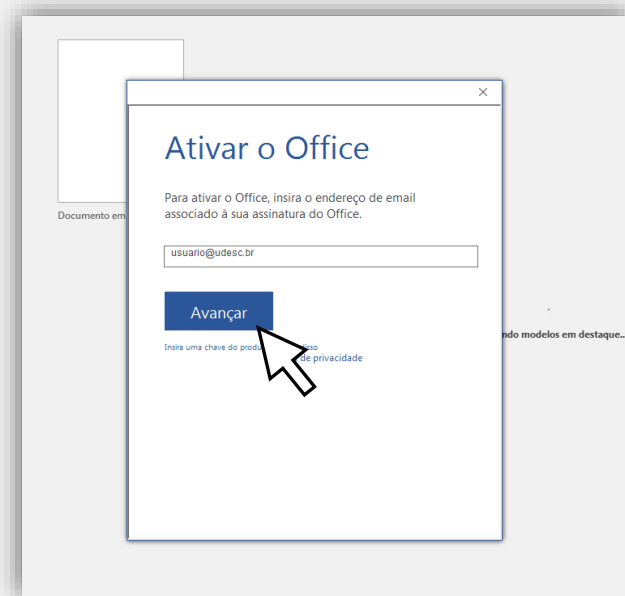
Documento em

×

Ativar o Office

Para ativar o Office, insira o endereço de email associado à sua assinatura do Office.

usuario@udesc.br

Avançar

Insira uma chave do produ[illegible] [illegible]sso

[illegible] de privacidade

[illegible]ndo modelos em destaque...